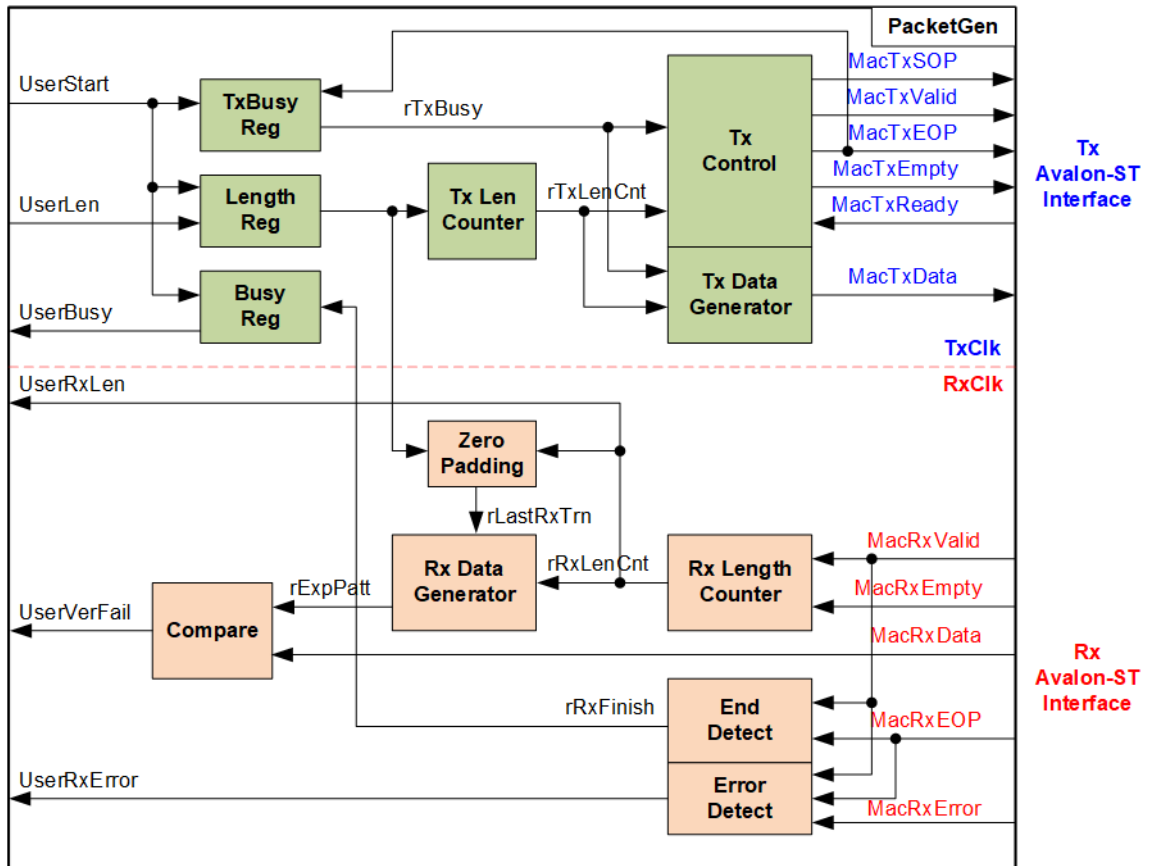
PacketGen

UserStart

TxBusy Reg

rTxBusy

MacTxSOP

MacTxValid

MacTxEOP

Tx Control

MacTxEmpty

Tx Avalon-ST Interface

UserLen

Length Reg

Tx Len Counter

rTxLenCnt

MacTxReady

Tx Data Generator

MacTxData

UserBusy

Busy Reg

TxClk

RxClk

UserRxLen

Zero Padding

rLastRxTrn

Rx Data Generator

rRxLenCnt

Rx Length Counter

MacRxValid

MacRxEmpty

rExpPatt

UserVerFail

Compare

MacRxData

Rx Avalon-ST Interface

rRxFinish

End Detect

MacRxEOP

UserRxError

Error Detect

MacRxError